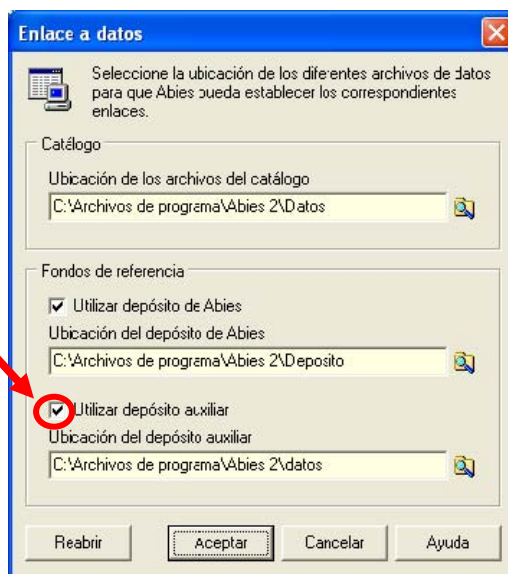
Enlace a datos

Seleccione la ubicación de los diferentes archivos de datos para que Abies pueda establecer los correspondientes enlaces.

Catálogo

Ubicación de los archivos del catálogo

C:\Archivos de programa\Abies 2\Datos

Fondos de referencia

Utilizar depósito de Abies

Ubicación del depósito de Abies

C:\Archivos de programa\Abies 2\Deposito

Utilizar depósito auxiliar

Ubicación del depósito auxiliar

C:\Archivos de programa\Abies 2\datos

Reabrir | Aceptar | Cancelar | Ayuda